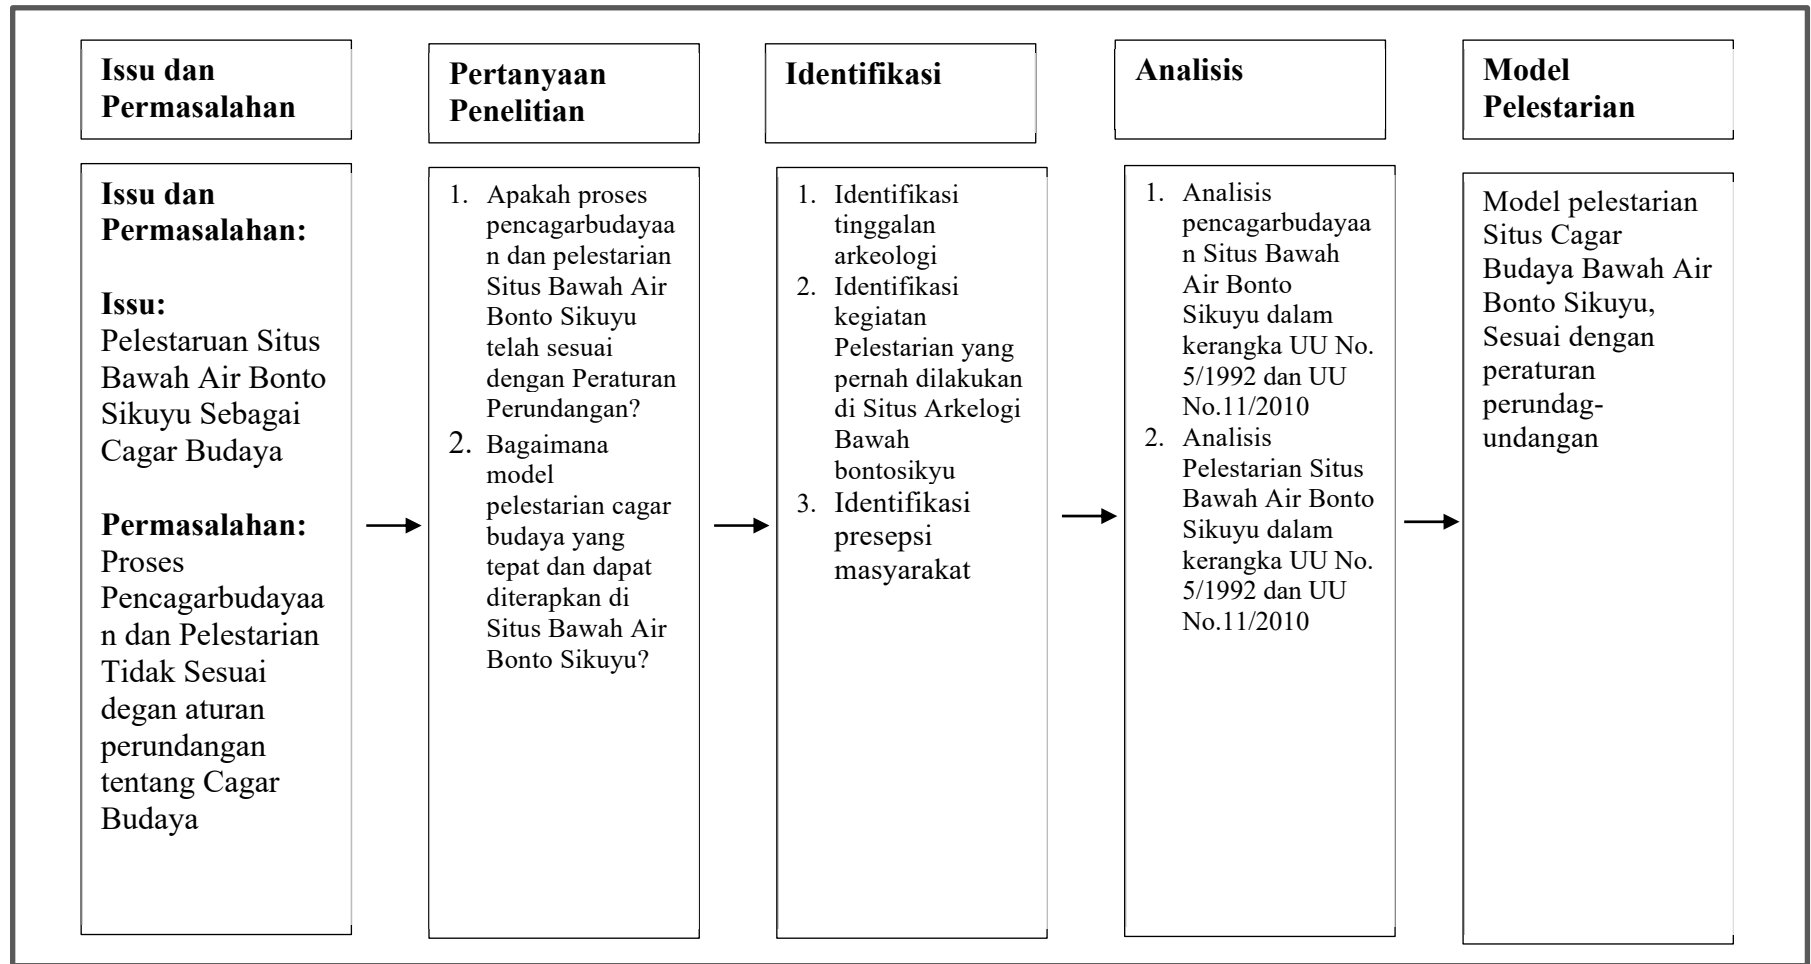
Issu dan Permasalahan

Pertanyaan Penelitian

Identifikasi

Analisis

Model Pelestarian

Issu dan Permasalahan:

Issu:
Pelestaruan Situs Bawah Air Bonto Sikuyu Sebagai Cagar Budaya

Permasalahan:
Proses Pencagarbudayaan dan Pelestarian Tidak Sesuai degan aturan perundangan tentang Cagar Budaya

1. Apakah proses pencagarbudayaan dan pelestarian Situs Bawah Air Bonto Sikuyu telah sesuai dengan Peraturan Perundangan?
2. Bagaimana model pelestarian cagar budaya yang tepat dan dapat diterapkan di Situs Bawah Air Bonto Sikuyu?

1. Identifikasi tinggalan arkeologi
2. Identifikasi kegiatan Pelestarian yang pernah dilakukan di Situs Arkelogi Bawah bontosikyu
3. Identifikasi presepsi masyarakat

1. Analisis pencagarbudayaan Situs Bawah Air Bonto Sikuyu dalam kerangka UU No. 5/1992 dan UU No.11/2010
2. Analisis Pelestarian Situs Bawah Air Bonto Sikuyu dalam kerangka UU No. 5/1992 dan UU No.11/2010

Model pelestarian Situs Cagar Budaya Bawah Air Bonto Sikuyu, Sesuai dengan peraturan perundag-undangan